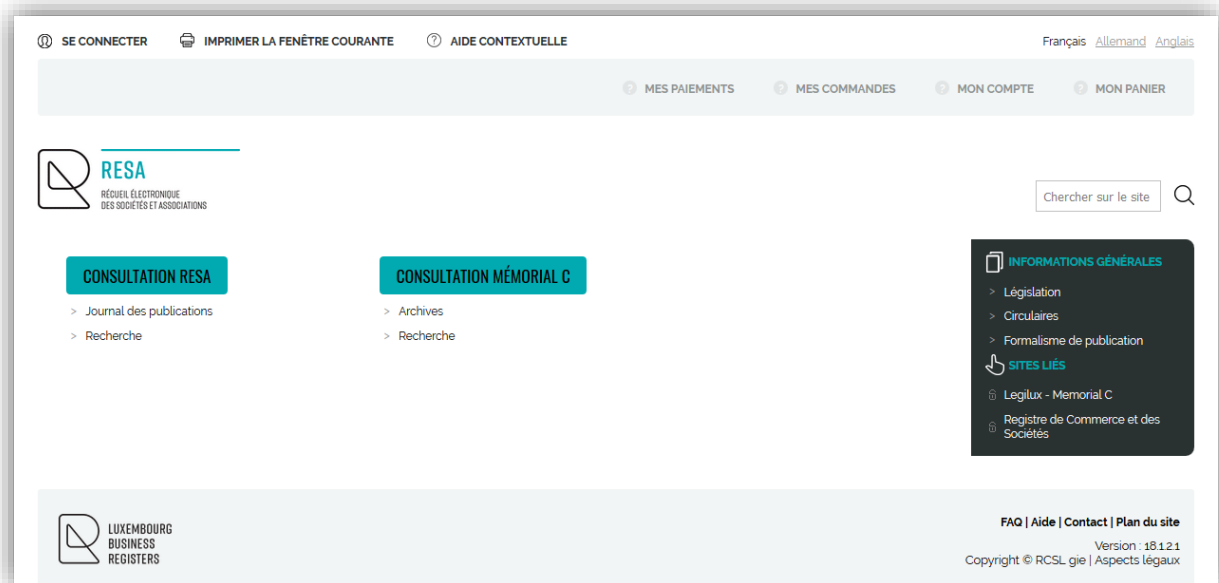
SE CONNECTER IMPRIMER LA FENÊTRE COURANTE AIDE CONTEXTUELLE

Français Allemand Anglais

MES PAIEMENTS MES COMMANDES MON COMPTE MON PANIER

RESA
RÉCUEIL ÉLECTRONIQUE DES SOCIÉTÉS ET ASSOCIATIONS

Chercher sur le site

CONSULTATION RESA
> Journal des publications
> Recherche

CONSULTATION MÉMORIAL C
> Archives
> Recherche

INFORMATIONS GÉNÉRALES
> Législation
> Circulaires
> Formalisme de publication

SITES LIÉS
Legilux - Memorial C
Registre de Commerce et des Sociétés

LUXEMBOURG BUSINESS REGISTERS

FAQ | Aide | Contact | Plan du site
Version : 18.1.2.1
Copyright © RCSL gie | Aspects légaux